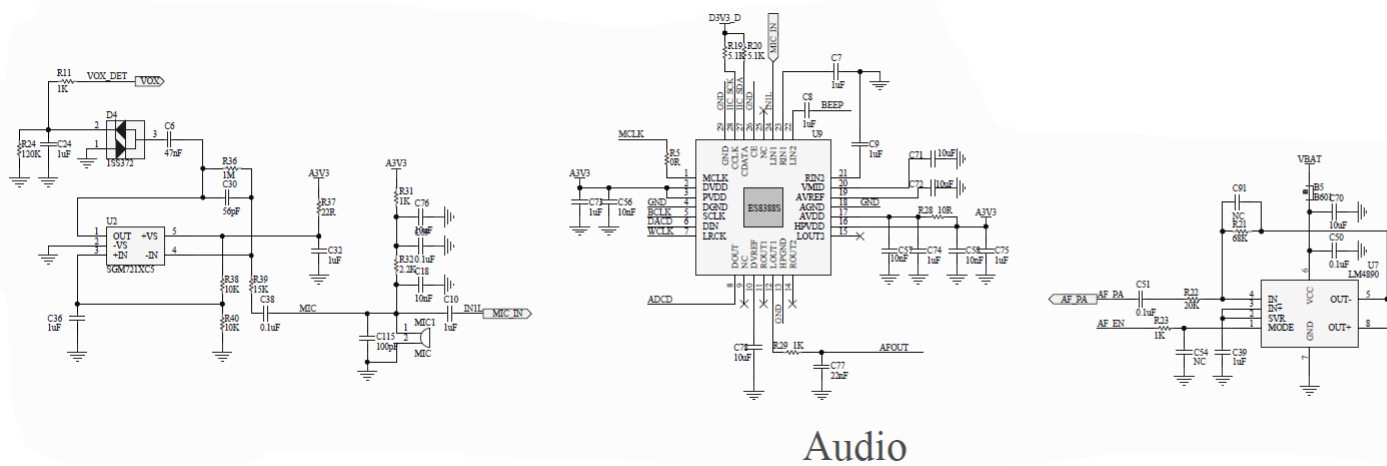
R11 VOX_DET VOX
1K
D4
2 3 C6
1 47nF
R24 C24 1SS372
120K 1uF
R36
1M
C30
56pF
A3V3 A3V3
R37 R31
22R 1K C76
U2 10uF
OUT +VS 5
-VS C32 C17
+IN -IN 4 1uF 0.1uF
SGM721XC5 R32
R38 R39 2.2K C18
10K 15K 10nF
C38 MIC C10 IN1L MIC_IN
C36 R40 0.1uF 1uF
1uF 10K MIC1
C115 1
100pF 2
MIC

D3V3_D
MIC_IN
R19 R20
5.1K 5.1K
C7
1uF
C8 BEEP
1uF
GND I2C_SCK I2C_SDA GND IN1L
U9
MCLK
R5 C9
0R 1uF
GND CCLK CDATA CE NC LIN1 RIN1 LIN2
A3V3 MCLK RIN2 C71 10uF
DVDD VMID C72 10uF
C73 C56 PVDD AVREF
1uF 10nF GND DGND AGND GND
BCLK SCLK AVDD R28 10R A3V3
DACD DIN HPVDD
WCLK LRCK ES8388S LOUT2
C57 C74 C58 C75
10nF 1uF 10nF 1uF
DOUT NC DVREF ROUT1 LOUT1 HPGND ROUT2
ADCD
GND
C78 R29 1K AFOUT
10uF
C77
22nF

VBAT
C91 R5
NC 1B60 C70
R21 10uF
68K C50
0.1uF U7
LM4890
VCC
AF_PA AF_PA C51 R22
0.1uF 20K IN- OUT- 5
R23 IN+
AF_EN 1K SVR
MODE OUT+ 8
C54 C39 GND
NC 1uF

Audio